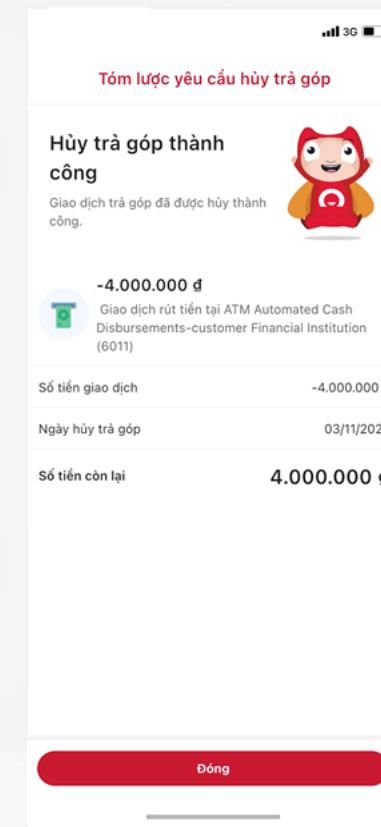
3G

Tóm lược yêu cầu hủy trả góp

Hủy trả góp thành công

Giao dịch trả góp đã được hủy thành công.

-4.000.000 đ

Giao dịch rút tiền tại ATM Automated Cash Disbursements-customer Financial Institution (6011)

| Số tiền giao dịch | -4.000.000 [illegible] |
|---|---|
| Ngày hủy trả góp | 03/11/20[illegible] |
| Số tiền còn lại | 4.000.000 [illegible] |

Đóng